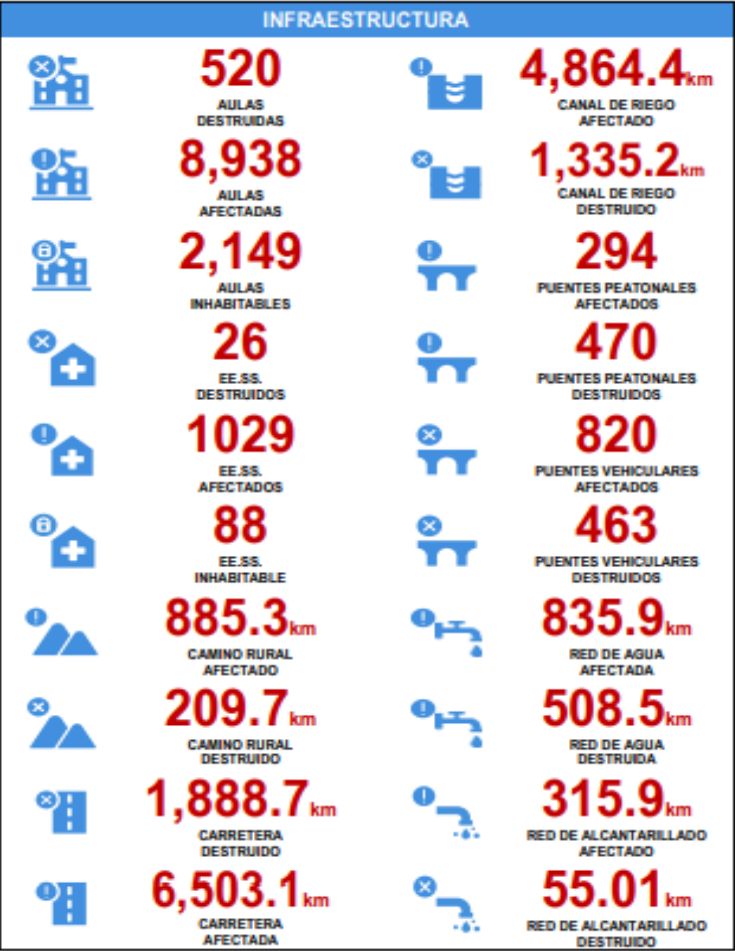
INFRAESTRUCTURA

520
AULAS DESTRUIDAS

8,938
AULAS AFECTADAS

2,149
AULAS INHABITABLES

26
EE.SS. DESTRUIDOS

1029
EE.SS. AFECTADOS

88
EE.SS. INHABITABLE

885.3km
CAMINO RURAL AFECTADO

209.7km
CAMINO RURAL DESTRUIDO

1,888.7km
CARRETERA DESTRUIDO

6,503.1km
CARRETERA AFECTADA

4,864.4km
CANAL DE RIEGO AFECTADO

1,335.2km
CANAL DE RIEGO DESTRUIDO

294
PUENTES PEATONALES AFECTADOS

470
PUENTES PEATONALES DESTRUIDOS

820
PUENTES VEHICULARES AFECTADOS

463
PUENTES VEHICULARES DESTRUIDOS

835.9km
RED DE AGUA AFECTADA

508.5km
RED DE AGUA DESTRUIDA

315.9km
RED DE ALCANTARILLADO AFECTADO

55.01km
RED DE ALCANTARILLADO DESTRUIDO